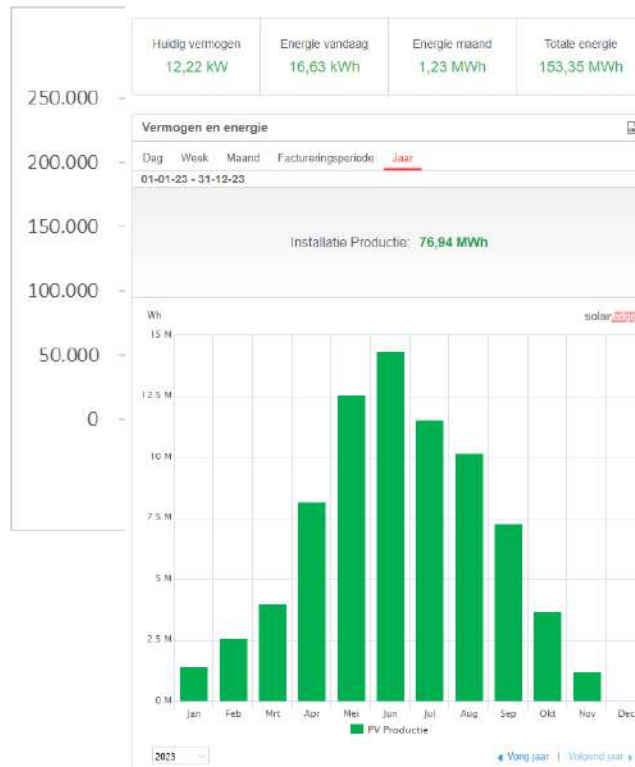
250.000
200.000
150.000
100.000
50.000
0

| Huidig vermogen | Energie vandaag | Energie maand | Totale energie |
|---|---|---|---|
| 12,22 kW | 16,63 kWh | 1,23 MWh | 153,35 MWh |

Vermogen en energie

Dag Week Maand Factureringsperiode Jaar

01-01-23 - 31-12-23

Installatie Productie: 76,94 MWh

Wh

solar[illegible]

15 M
12.5 M
10 M
7.5 M
5 M
2.5 M
0 M

Jan Feb Mrt Apr Mei Jun Jul Aug Sep Okt Nov Dec

PV Productie

2023

◂ Vorig jaar | Volgend jaar ▸